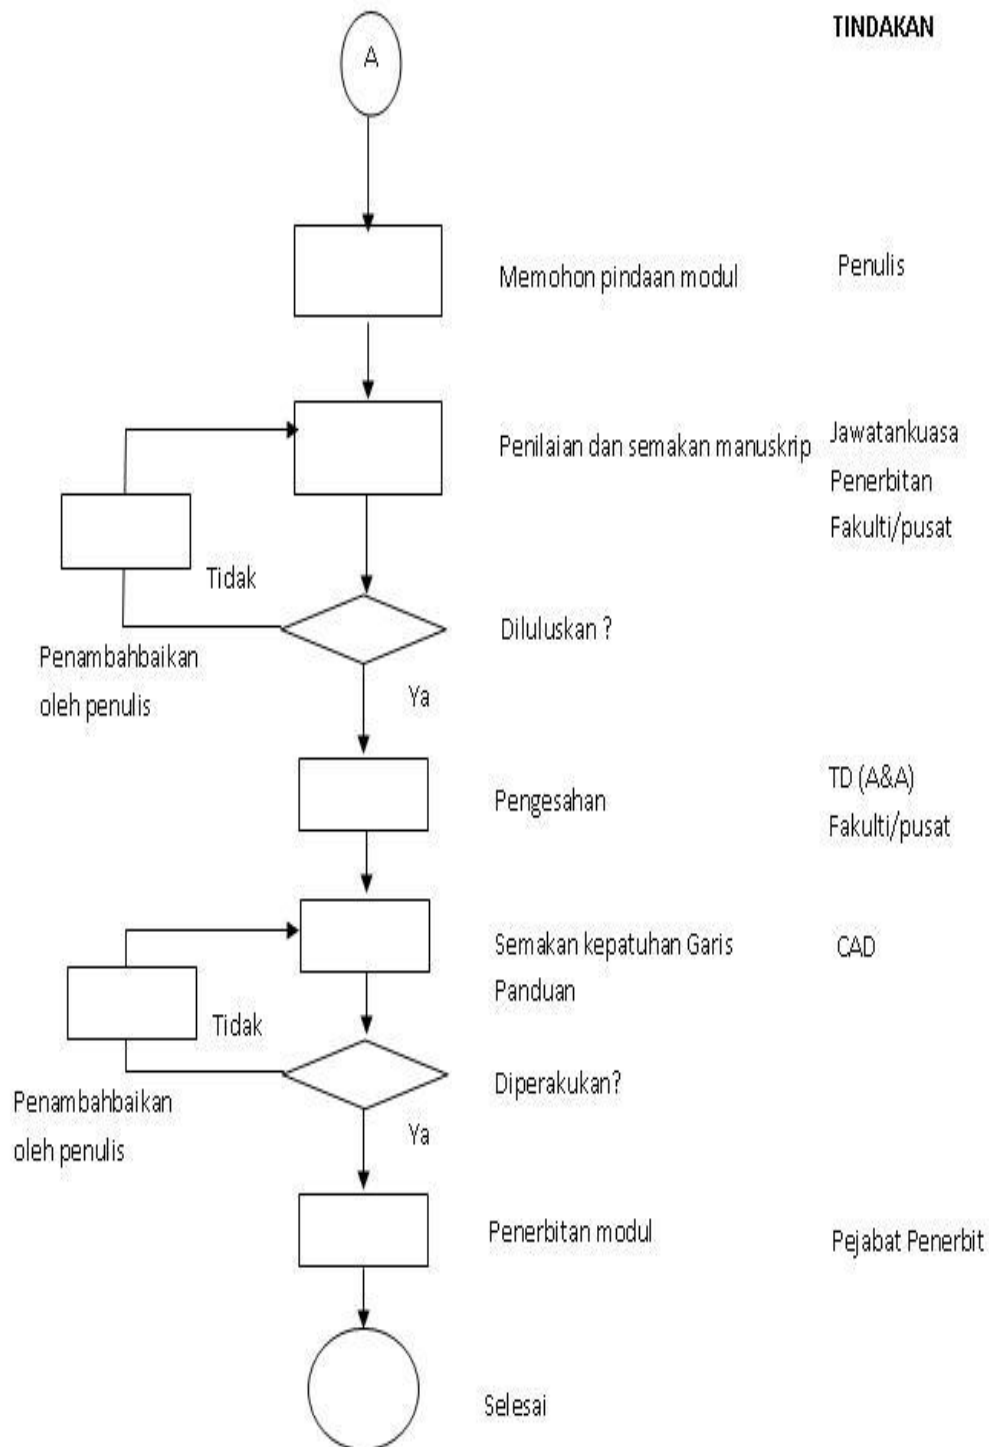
TINDAKAN

A

Memohon pindaan modul

Penulis

Penilaian dan semakan manuskrip

Jawatankuasa Penerbitan Fakulti/pusat

Tidak

Diluluskan ?

Penambahbaikan oleh penulis

Ya

Pengesahan

TD (A&A) Fakulti/pusat

Semakan kepatuhan Garis Panduan

CAD

Tidak

Diperakukan?

Penambahbaikan oleh penulis

Ya

Penerbitan modul

Pejabat Penerbit

Selesai